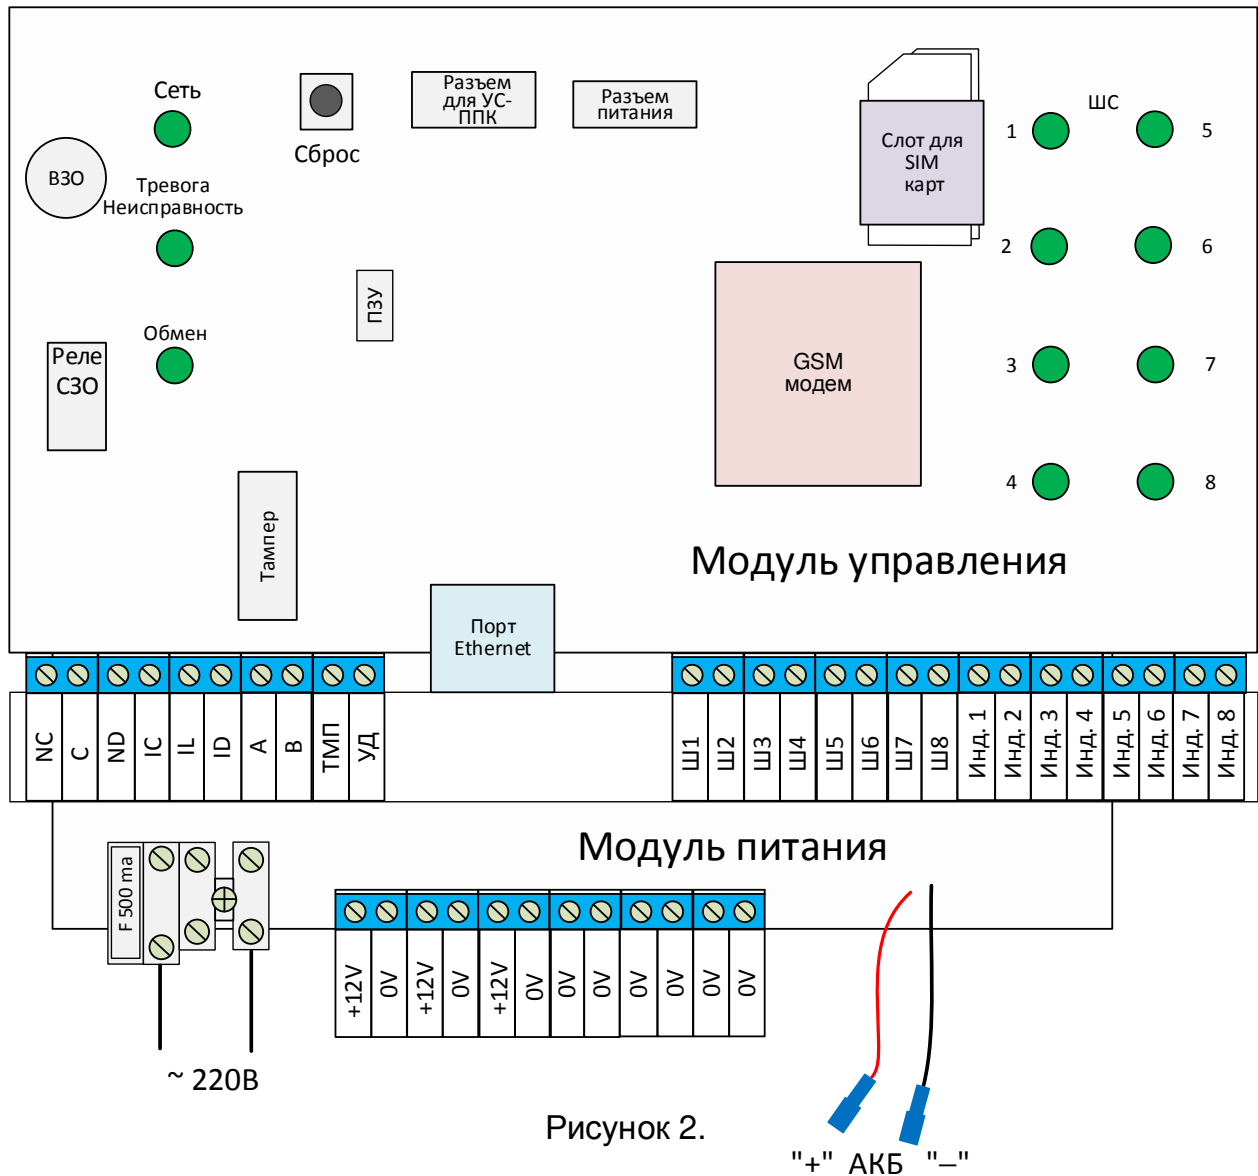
Сеть

Сброс

Разъем для УС-ППК

Разъем питания

Слот для SIM карт

ШС

1

5

ВЗО

Тревога Неисправность

2

6

ПЗУ

Обмен

Реле СЗО

GSM модем

3

7

4

8

Тампер

Модуль управления

Порт Ethernet

NC

C

ND

IC

IL

ID

A

B

ТМП

УД

Ш1

Ш2

Ш3

Ш4

Ш5

Ш6

Ш7

Ш8

Инд. 1

Инд. 2

Инд. 3

Инд. 4

Инд. 5

Инд. 6

Инд. 7

Инд. 8

Модуль питания

F 500 ma

+12V

0V

+12V

0V

+12V

0V

0V

0V

0V

0V

0V

~ 220В

Рисунок 2.

"+" АКБ "–"